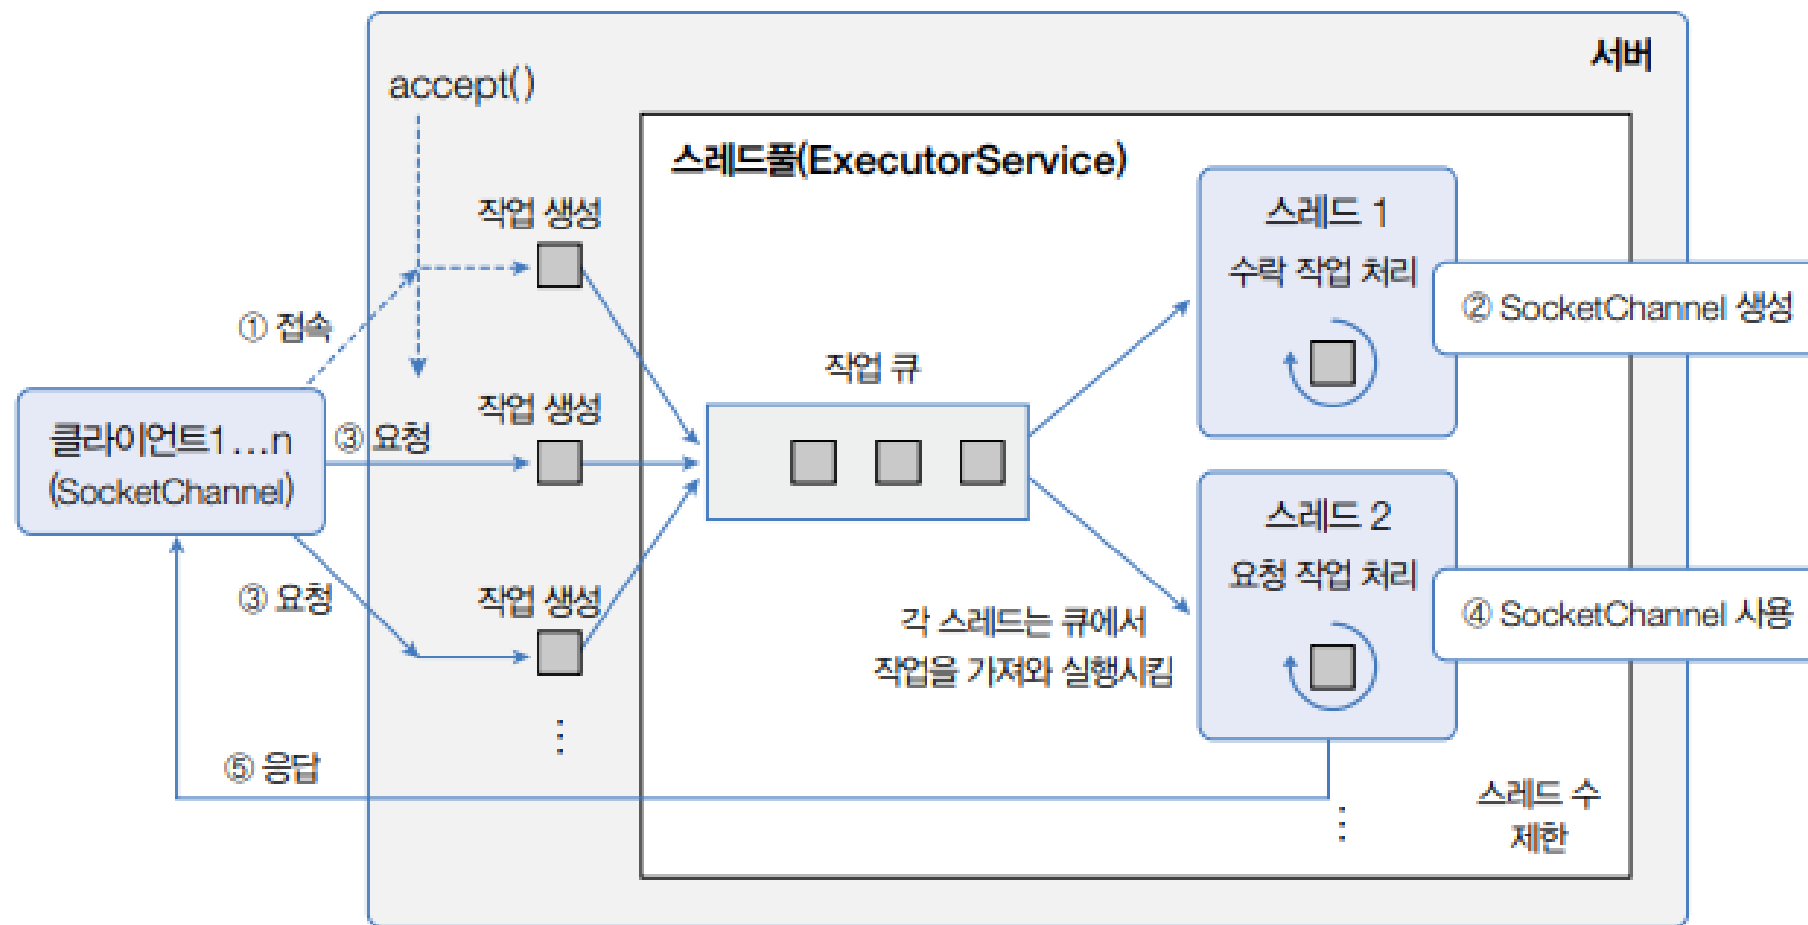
서버

accept()

스레드풀(ExecutorService)

작업 생성

① 접속

작업 생성

클라이언트1...n
(SocketChannel)

③ 요청

③ 요청

작업 생성

⑤ 응답

작업 큐

스레드 1
수락 작업 처리

② SocketChannel 생성

스레드 2
요청 작업 처리

④ SocketChannel 사용

각 스레드는 큐에서
작업을 가져와 실행시킴

스레드 수
제한